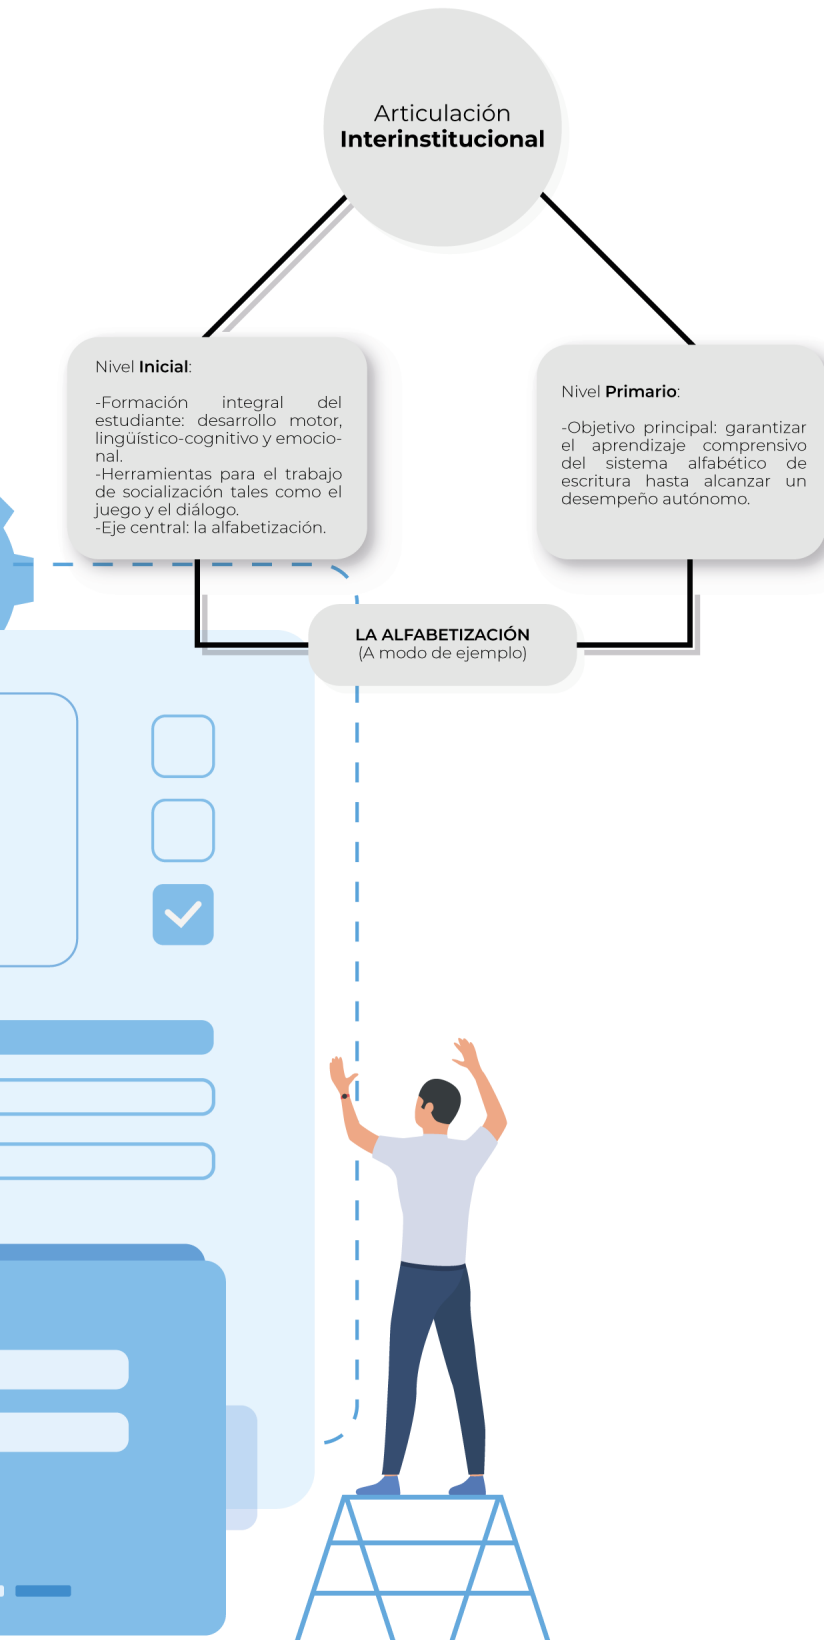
Articulación
**Interinstitucional**

Nivel **Inicial**:

-Formación integral del estudiante: desarrollo motor, lingüístico-cognitivo y emocional.
-Herramientas para el trabajo de socialización tales como el juego y el diálogo.
-Eje central: la alfabetización.

Nivel **Primario**:

-Objetivo principal: garantizar el aprendizaje comprensivo del sistema alfabético de escritura hasta alcanzar un desempeño autónomo.

LA ALFABETIZACIÓN
(A modo de ejemplo)